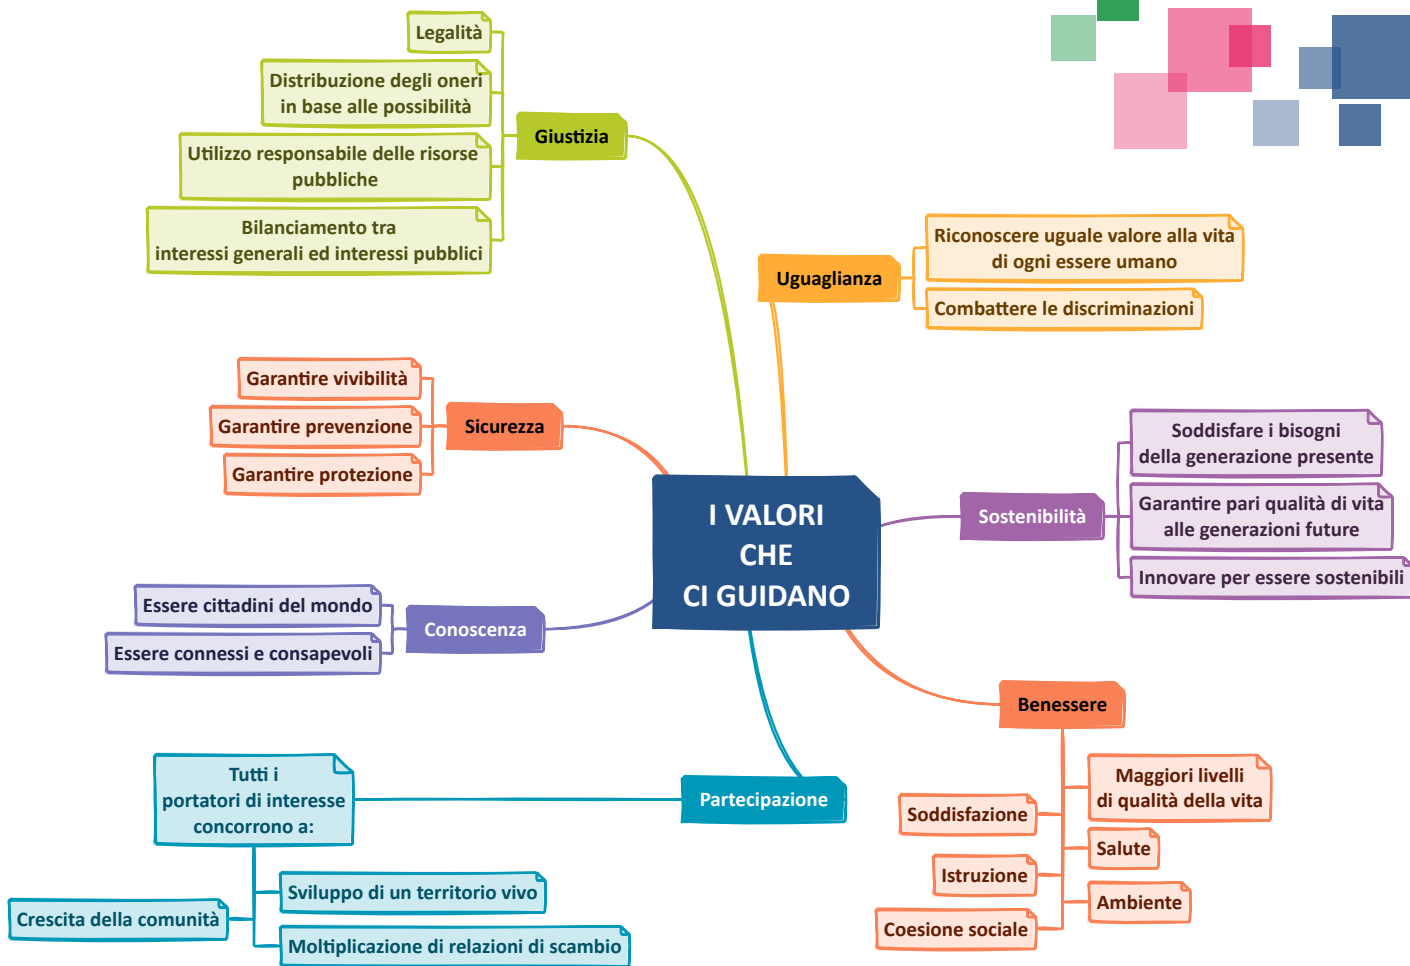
I VALORI CHE CI GUIDANO

Giustizia
Legalità
Distribuzione degli oneri in base alle possibilità
Utilizzo responsabile delle risorse pubbliche
Bilanciamento tra interessi generali ed interessi pubblici

Uguaglianza
Riconoscere uguale valore alla vita di ogni essere umano
Combattere le discriminazioni

Sicurezza
Garantire vivibilità
Garantire prevenzione
Garantire protezione

Sostenibilità
Soddisfare i bisogni della generazione presente
Garantire pari qualità di vita alle generazioni future
Innovare per essere sostenibili

Conoscenza
Essere cittadini del mondo
Essere connessi e consapevoli

Benessere
Maggiori livelli di qualità della vita
Soddisfazione
Salute
Istruzione
Ambiente
Coesione sociale

Partecipazione
Tutti i portatori di interesse concorrono a:
Sviluppo di un territorio vivo
Crescita della comunità
Moltiplicazione di relazioni di scambio